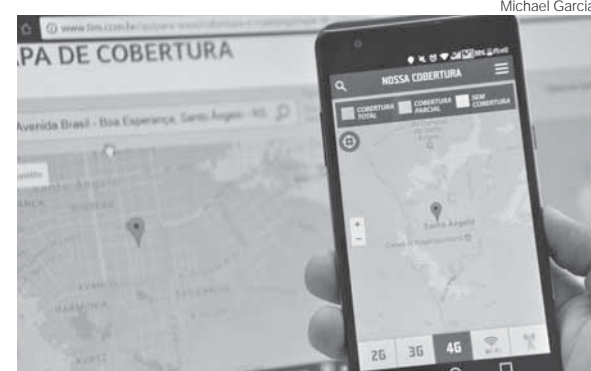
Michael Garcia

www.tim.com.br/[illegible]

PA DE COBERTURA

Avenida Brasil - Boa Esperança, Santo Ângelo - RS

NOSSA COBERTURA

COBERTURA TOTAL

COBERTURA PARCIAL

SEM COBERTURA

Santo Ângelo

+

−

2G

3G

4G

WI-FI